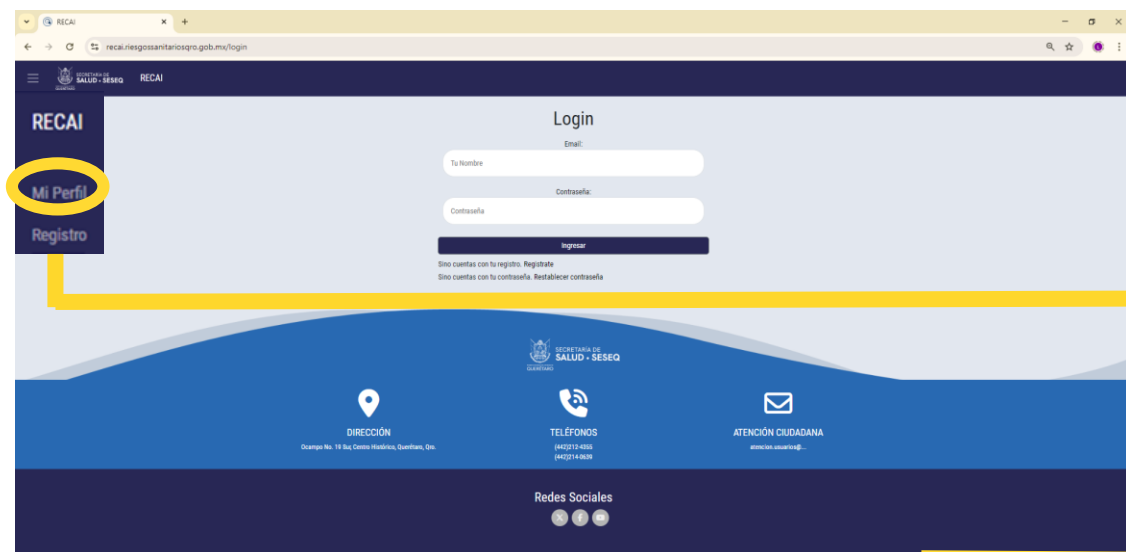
RECAI

recai.riesgossanitariosqro.gob.mx/login

SECRETARÍA DE SALUD - SESEQ QUERÉTARO RECAI

RECAI

Mi Perfil

Registro

Login

Email:

Tu Nombre

Contraseña:

Contraseña

Ingresar

Sino cuentas con tu registro. Registrate

Sino cuentas con tu contraseña. Restablecer contraseña

SECRETARÍA DE SALUD - SESEQ QUERÉTARO

DIRECCIÓN

Ocampo No. 15 Sur, Centro Histórico, Querétaro, Qro.

TELÉFONOS

(442)212-4355

(442)214-0639

ATENCIÓN CIUDADANA

atencion.usuarios@...

Redes Sociales